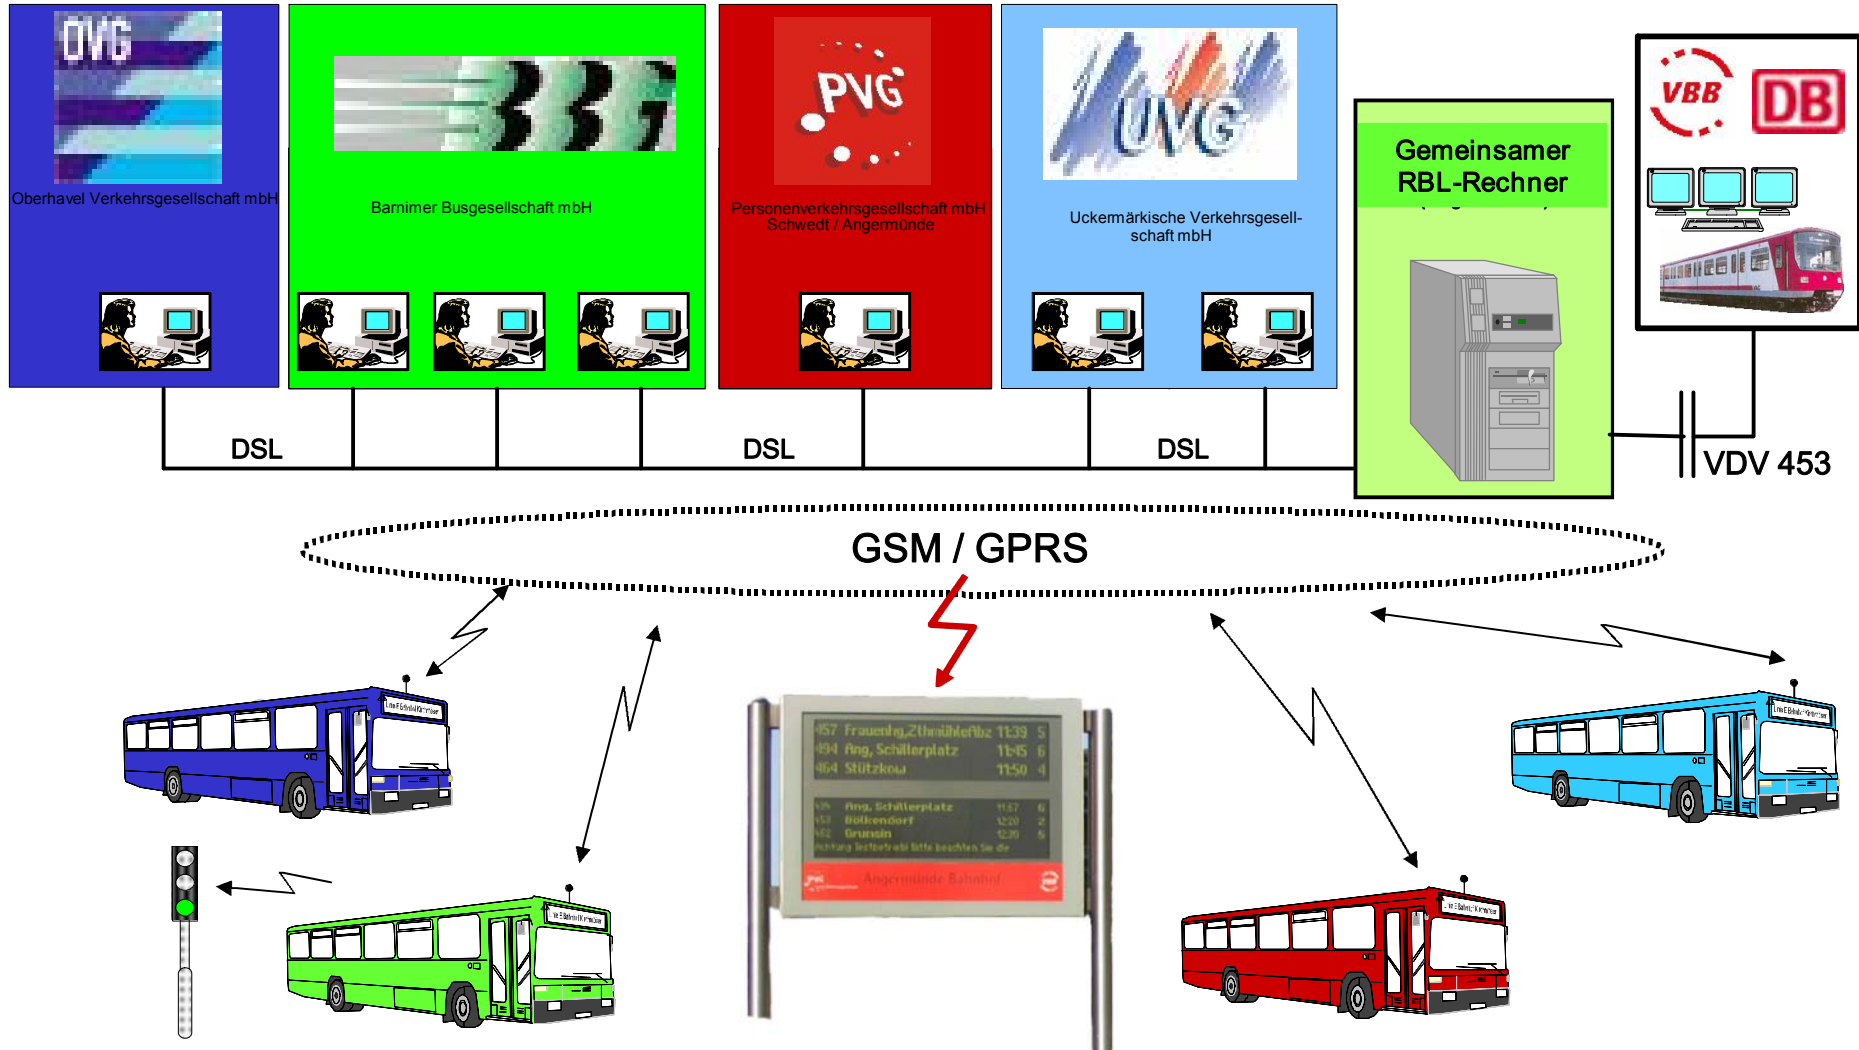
OVG
Oberhavel Verkehrsgesellschaft mbH

Barnimer Busgesellschaft mbH

PVG
Personenverkehrsgesellschaft mbH Schwedt / Angermünde

UVG
Uckermärkische Verkehrsgesellschaft mbH

Gemeinsamer RBL-Rechner

VBB DB

DSL DSL DSL

VDV 453

GSM / GPRS

457 Frauenhg,Zthmühlefbz 11:39 5
494 Ang, Schillerplatz 11:45 6
464 Stützkow 11:50 4

Ang. Schillerplatz
Bölkendorf
Grunsin

Angermünde Bahnhof